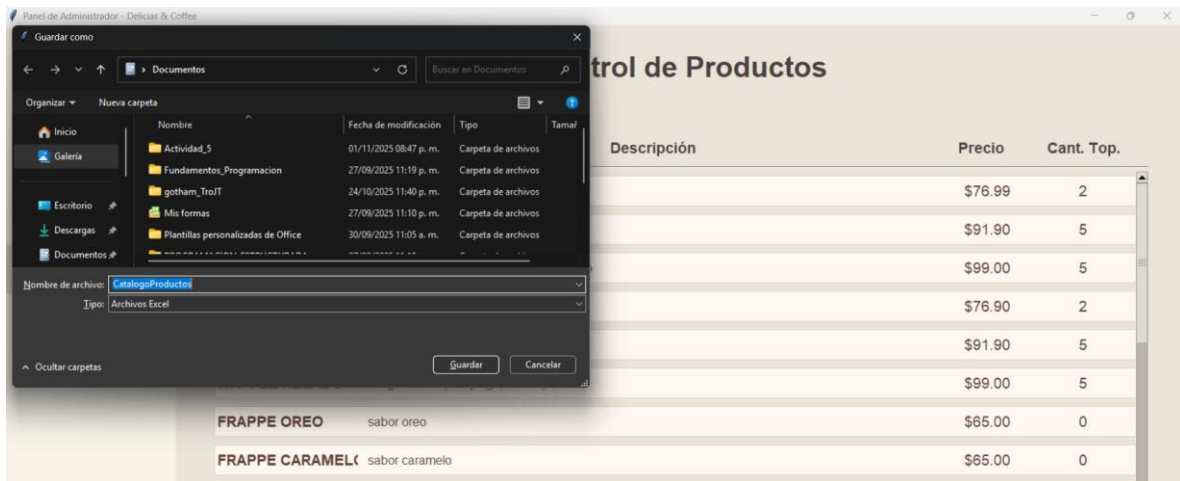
Panel de Administrador - Delicias & Coffee

Guardar como

Documentos

Buscar en Documentos

Organizar ▾ Nueva carpeta

Inicio
Galería
Escritorio
Descargas
Documentos

| Nombre | Fecha de modificación | Tipo | Tamaño |
|---|---|---|---|
| Actividad_5 | 01/11/2025 08:47 p. m. | Carpeta de archivos | |
| Fundamentos_Programacion | 27/09/2025 11:19 p. m. | Carpeta de archivos | |
| gotham_TroJT | 24/10/2025 11:40 p. m. | Carpeta de archivos | |
| Mis formas | 27/09/2025 11:10 p. m. | Carpeta de archivos | |
| Plantillas personalizadas de Office | 30/09/2025 11:05 a. m. | Carpeta de archivos | |
| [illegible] | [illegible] | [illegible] | |

Nombre de archivo: CatalogoProductos
Tipo: Archivos Excel

Ocultar carpetas

Guardar Cancelar

trol de Productos

| | Descripción | Precio | Cant. Top. |
|---|---|---|---|
| | | $76.99 | 2 |
| | | $91.90 | 5 |
| | | $99.00 | 5 |
| | | $76.90 | 2 |
| | | $91.90 | 5 |
| | | $99.00 | 5 |
| FRAPPE OREO | sabor oreo | $65.00 | 0 |
| FRAPPE CARAMEL( | sabor caramelo | $65.00 | 0 |